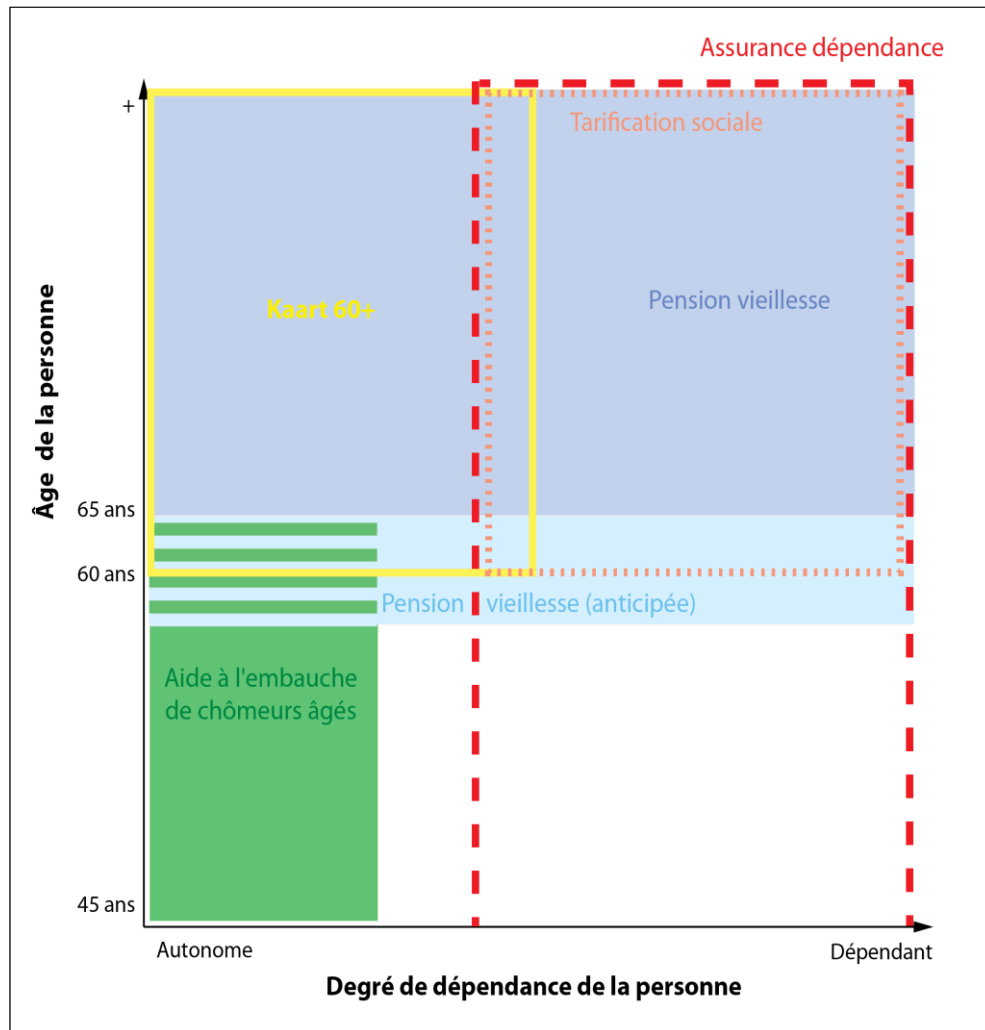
Assurance dépendance

Tarification sociale

Kaart 60+

Pension vieillesse

+

Âge de la personne

65 ans

60 ans

45 ans

Pension vieillesse (anticipée)

Aide à l'embauche de chômeurs âgés

Autonome

Dépendant

Degré de dépendance de la personne